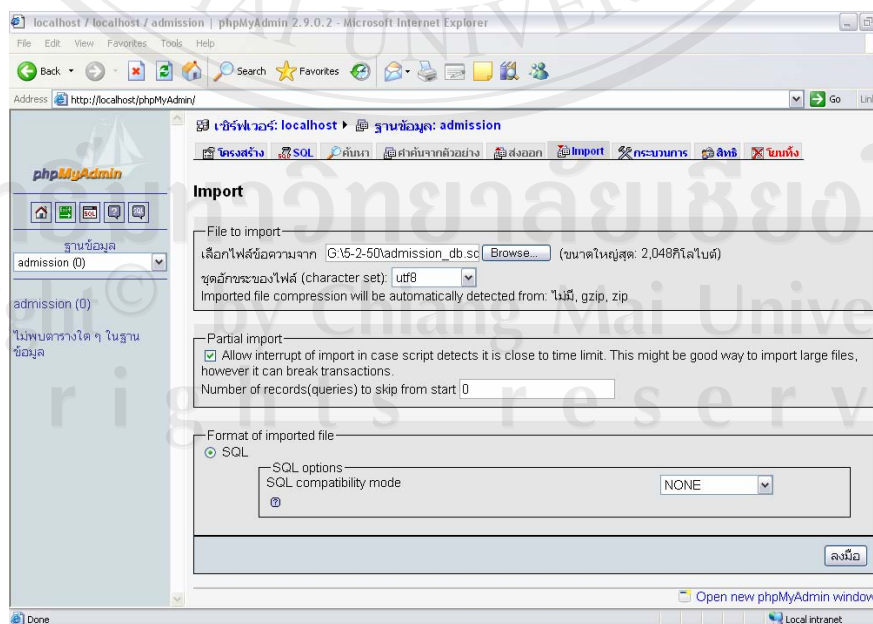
localhost / localhost / admission | phpMyAdmin 2.9.0.2 - Microsoft Internet Explorer

File Edit View Favorites Tools Help

Back Search Favorites

Address http://localhost/phpMyAdmin/ Go Links

phpMyAdmin

ฐานข้อมูล
admission (0)

admission (0)

ไม่พบตารางใด ๆ ในฐานข้อมูล

เซิร์ฟเวอร์: localhost ▸ ฐานข้อมูล: admission

โครงสร้าง SQL ค้นหา ค้นหาจากตัวอย่าง ส่งออก Import กระบวนการ สิทธิ โยนทิ้ง

Import

File to import

เลือกไฟล์ข้อความจาก G:\5-2-50\admission_db.sc Browse... (ขนาดใหญ่สุด: 2,048กิโลไบต์)

ชุดอักขระของไฟล์ (character set): utf8

Imported file compression will be automatically detected from: ไม่มี, gzip, zip

Partial import

Allow interrupt of import in case script detects it is close to time limit. This might be good way to import large files, however it can break transactions.

Number of records(queries) to skip from start 0

Format of imported file

SQL

SQL options

SQL compatibility mode NONE

ลงมือ

Open new phpMyAdmin window

Done Local intranet

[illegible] ลัยเชียงใหม่
Copyright © by Chiang Mai University
All rights reserved